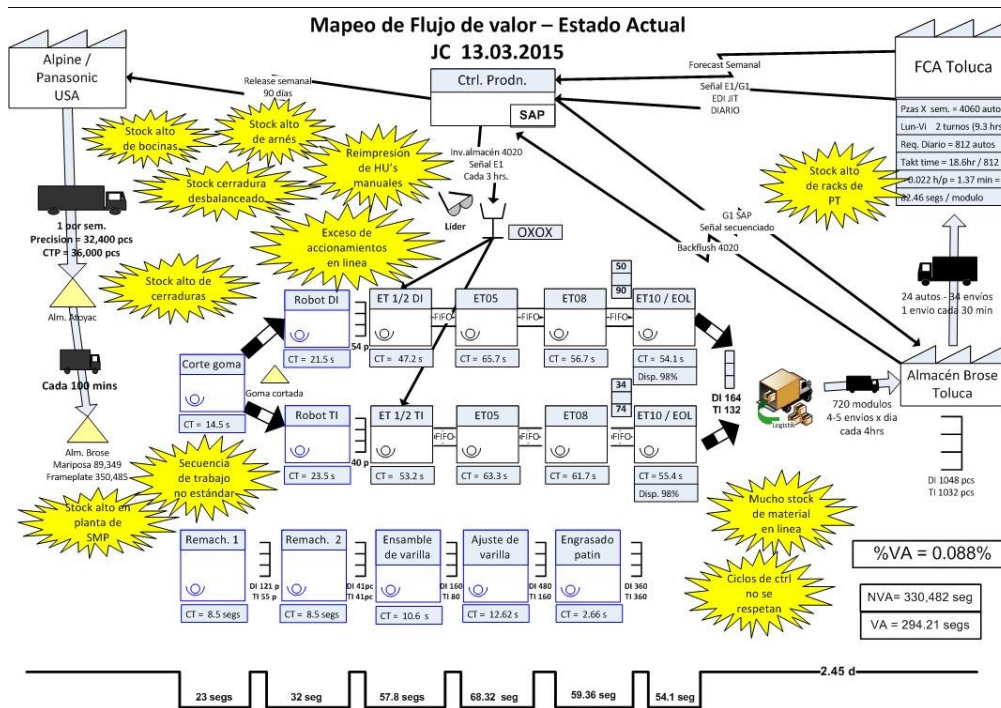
Mapeo de Flujo de valor – Estado Actual
JC 13.03.2015

Alpine / Panasonic USA

Release semanal
90 días

Ctrl. Prodn.
SAP

Forecast Semanal

Señal E1/G1
EDI JIT
DIARIO

FCA Toluca

Pzas X sem. = 4060 autos
Lun-Vi 2 turnos (9.3 hrs
Req. Diario = 812 autos
Takt time = 18.6hr / 812
0.022 h/p = 1.37 min =
82.46 segs / modulo

Stock alto de bocinas

Stock alto de arnés

Reimpresion de HU's manuales

Stock cerradura desbalanceado

Inv.almacén 4020
Señal E1
Cada 3 hrs.

Stock alto de racks de PT

1 por sem.
Precision = 32,400 pcs
CTP = 36,000 pcs

Lider

OXOX

Exceso de accionamientos en linea

G1 SAP
Señal secuenciado
Backflush 4020

Stock alto de cerraduras

Alm. Atoyac

50
90

Robot DI
CT = 21.5 s
54 p

ET 1/2 DI
CT = 47.2 s

FIFO

ET05
CT = 65.7 s

FIFO

ET08
CT = 56.7 s

FIFO

ET10 / EOL
CT = 54.1 s
Disp. 98%

24 autos - 34 envíos
1 envio cada 30 min

Cada 100 mins

Corte goma
CT = 14.5 s

Goma cortada

34
74

DI 164
TI 132

Logistic

720 modulos
4-5 envios x dia
cada 4hrs

Almacén Brose Toluca

Robot TI
CT = 23.5 s
40 p

ET 1/2 TI
CT = 53.2 s

FIFO

ET05
CT = 63.3 s

ET08
CT = 61.7 s

FIFO

ET10 / EOL
CT = 55.4 s
Disp. 98%

Alm. Brose
Mariposa 89,349
Frameplate 350,485

Secuencia de trabajo no estándar

DI 1048 pcs
TI 1032 pcs

Stock alto en planta de SMP

Mucho stock de material en linea

Remach. 1
CT = 8.5 segs
DI 121 p
TI 55 p

Remach. 2
CT = 8.5 segs
DI 41pc
TI 41pc

Ensamble de varilla
CT = 10.6 s
DI 160
TI 80

Ajuste de varilla
CT = 12.62 s
DI 480
TI 160

Engrasado patin
CT = 2.66 s
DI 360
TI 360

%VA = 0.088%

Ciclos de ctrl no se respetan

NVA= 330,482 seg

VA = 294.21 segs

2.45 d

23 segs | 32 seg | 57.8 segs | 68.32 seg | 59.36 seg | 54.1 seg